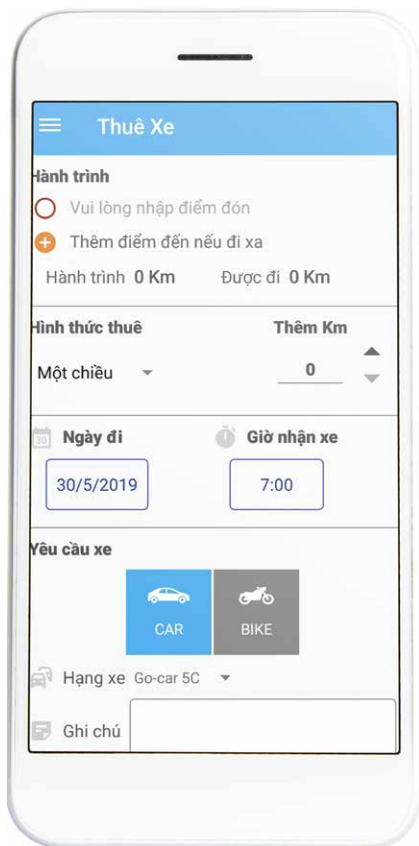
Thuê Xe

Hành trình

Vui lòng nhập điểm đón

Thêm điểm đến nếu đi xa

Hành trình 0 Km Được đi 0 Km

Hình thức thuê

Thêm Km

Một chiều

0

Ngày đi

Giờ nhận xe

30/5/2019

7:00

Yêu cầu xe

CAR

BIKE

Hạng xe Go-car 5C

Ghi chú